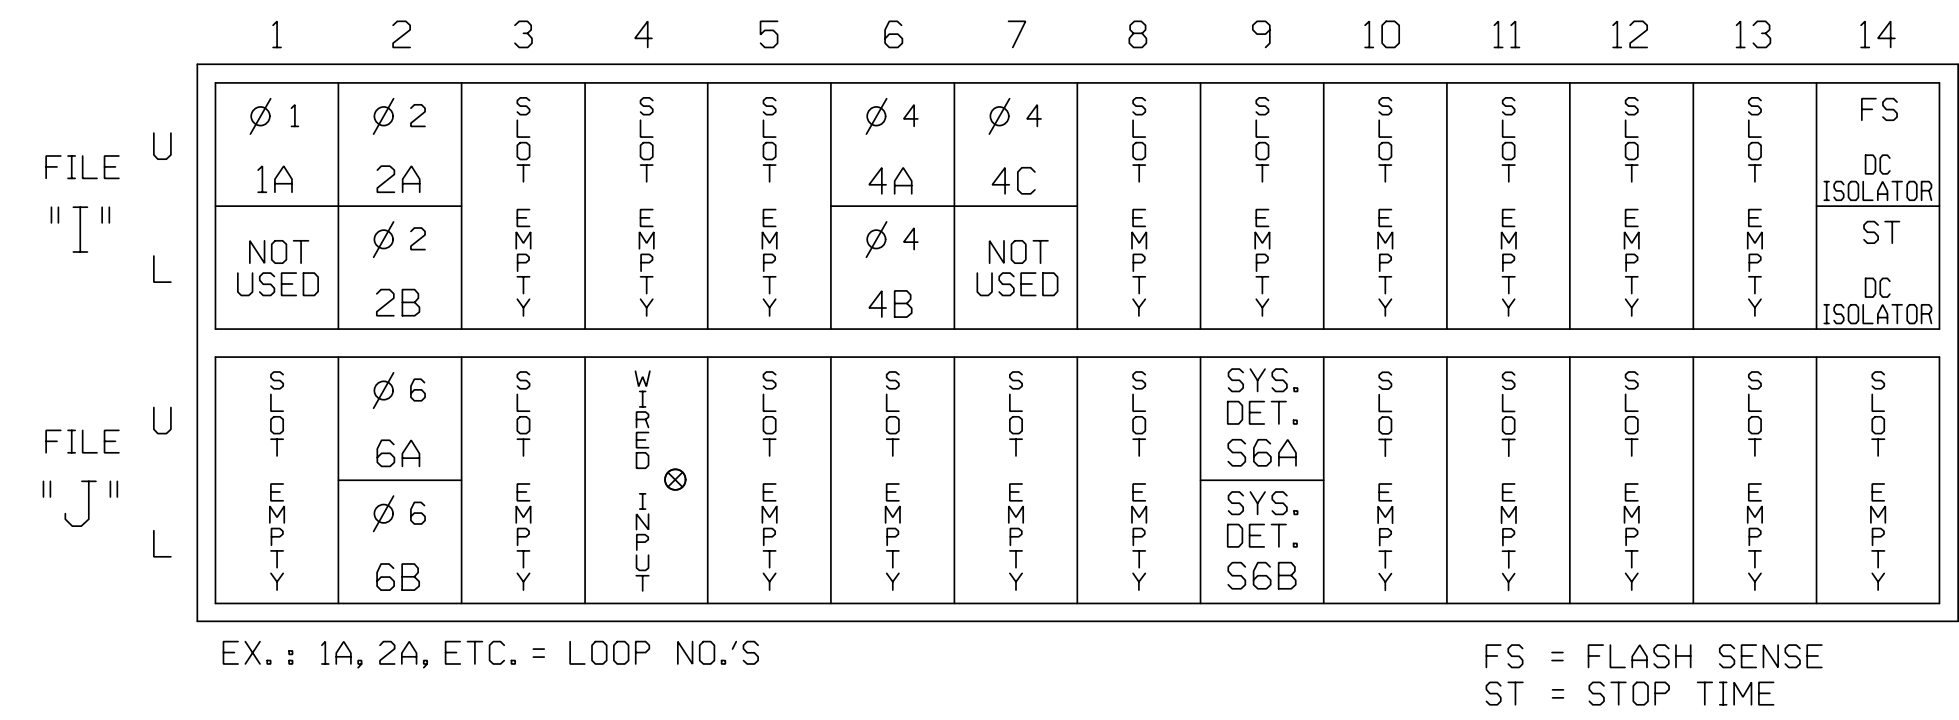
| | | 1 | 2 | 3 | 4 | 5 | 6 | 7 | 8 | 9 | 10 | 11 | 12 | 13 | 14 |
|---|---|---|---|---|---|---|---|---|---|---|---|---|---|---|---|
| FILE "I" | U | Ø 1 1A | Ø 2 2A | SLOT EMPTY | SLOT EMPTY | SLOT EMPTY | Ø 4 4A | Ø 4 4C | SLOT EMPTY | SLOT EMPTY | SLOT EMPTY | SLOT EMPTY | SLOT EMPTY | SLOT EMPTY | FS DC ISOLATOR |
| | L | NOT USED | Ø 2 2B | | | | Ø 4 4B | NOT USED | | | | | | | ST DC ISOLATOR |
| FILE "J" | U | SLOT EMPTY | Ø 6 6A | SLOT EMPTY | WIRED INPUT ⊗ | SLOT EMPTY | SLOT EMPTY | SLOT EMPTY | SLOT EMPTY | SYS. DET. S6A | SLOT EMPTY | SLOT EMPTY | SLOT EMPTY | SLOT EMPTY | SLOT EMPTY |
| | L | | Ø 6 6B | | | | | | | SYS. DET. S6B | | | | | |

EX.: 1A, 2A, ETC. = LOOP NO.'S

FS = FLASH SENSE
ST = STOP TIME